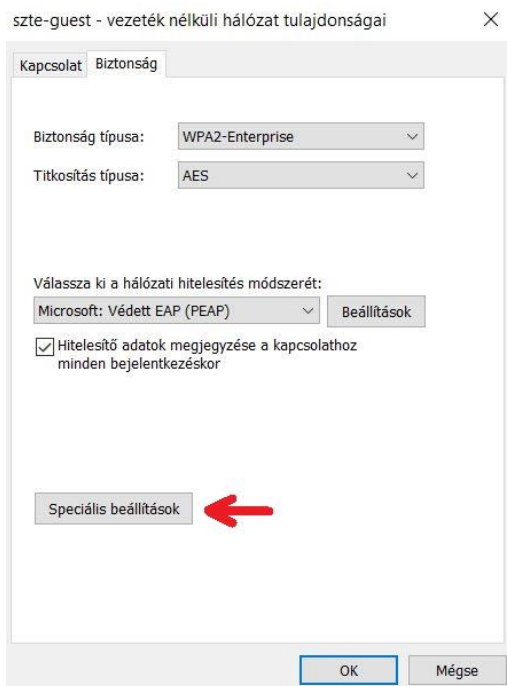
szte-guest - vezeték nélküli hálózat tulajdonságai ×

Kapcsolat Biztonság

Biztonság típusa: WPA2-Enterprise

Titkosítás típusa: AES

Válassza ki a hálózati hitelesítés módszerét:

Microsoft: Védett EAP (PEAP) Beállítások

Hitelesítő adatok megjegyzése a kapcsolathoz minden bejelentkezéskor

Speciális beállítások

OK Mégse